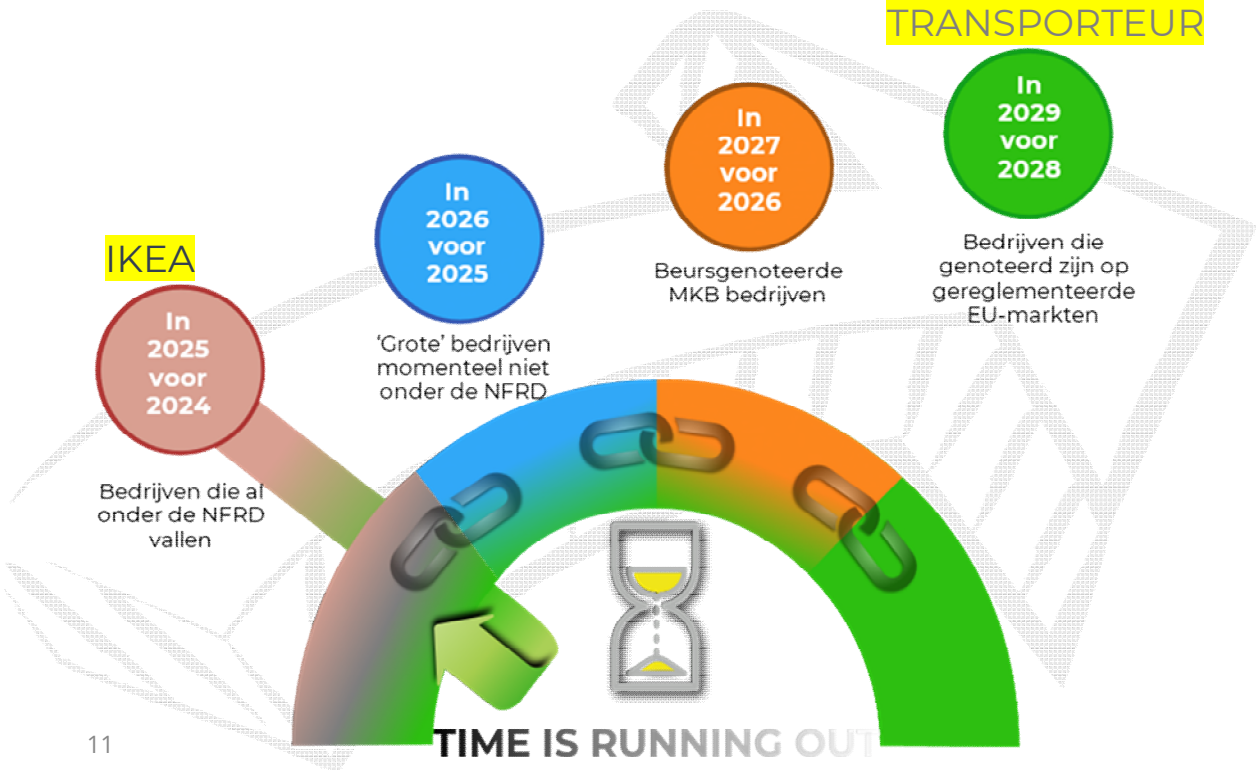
TRANSPORTEUR

IKEA

In 2025 voor 2024

Bedrijven die al onder de NFRD vallen

In 2026 voor 2025

'Grote' bedrijven momenteel niet onder de NFRD

In 2027 voor 2026

Beursgenoteerde MKB bedrijven

In 2029 voor 2028

Bedrijven die genoteerd zijn op gereglementeerde EU-markten

11

TIME IS RUNNING OUT